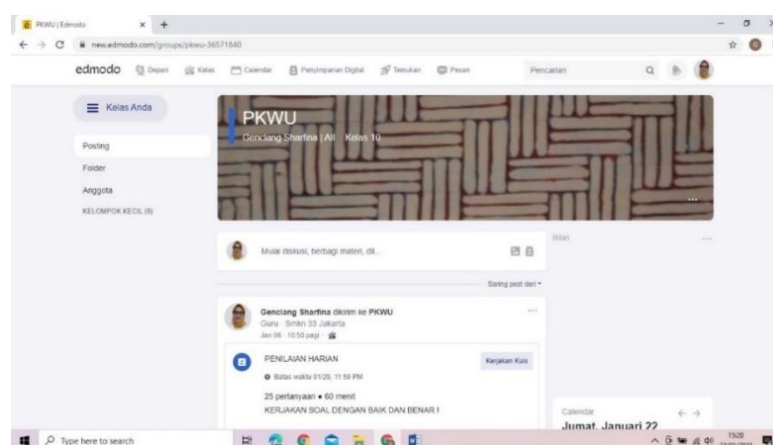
PKWU | Edmodo
new.edmodo.com/groups/pkwu-36571840

edmodo Depan Kelas Calendar Penyimpanan Digital Temukan Pesan Pencarian

Kelas Anda

Posting
Folder
Anggota
KELOMPOK KECIL (8)

PKWU
Genclang Sharfina | All · Kelas 10

Mulai diskusi, berbagi materi, dll...

Sering post dari

Genclang Sharfina dikirim ke PKWU
Guru · Smkn 33 Jakarta
Jan 06 · 10:50 pagi

PENILAIAN HARIAN
Kerjakan Kuis
Batas waktu 01/29, 11:59 PM
25 pertanyaan • 60 menit
KERJAKAN SOAL DENGAN BAIK DAN BENAR !

Iklan

Calendar
Jumat, Januari 22

Type here to search
15:20